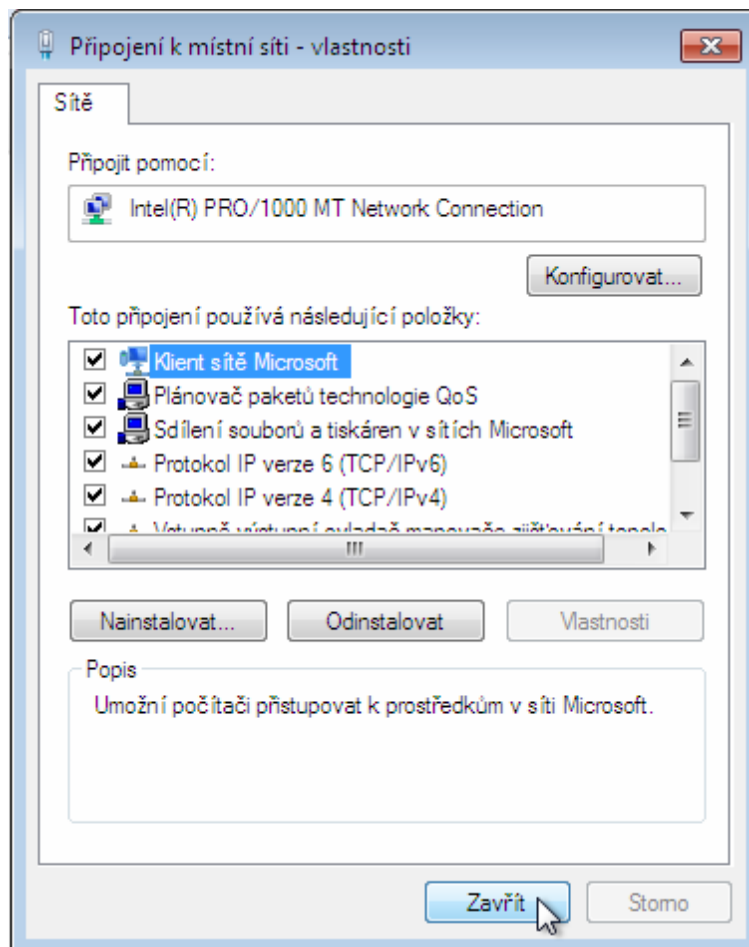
Připojení k místní síti - vlastnosti

Sítě

Připojit pomocí:

Intel(R) PRO/1000 MT Network Connection

Konfigurovat...

Toto připojení používá následující položky:

Klient sítě Microsoft
Plánovač paketů technologie QoS
Sdílení souborů a tiskáren v sítích Microsoft
Protokol IP verze 6 (TCP/IPv6)
Protokol IP verze 4 (TCP/IPv4)
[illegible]

Nainstalovat...
Odinstalovat
Vlastnosti

Popis

Umožní počítači přistupovat k prostředkům v síti Microsoft.

Zavřít
Storno